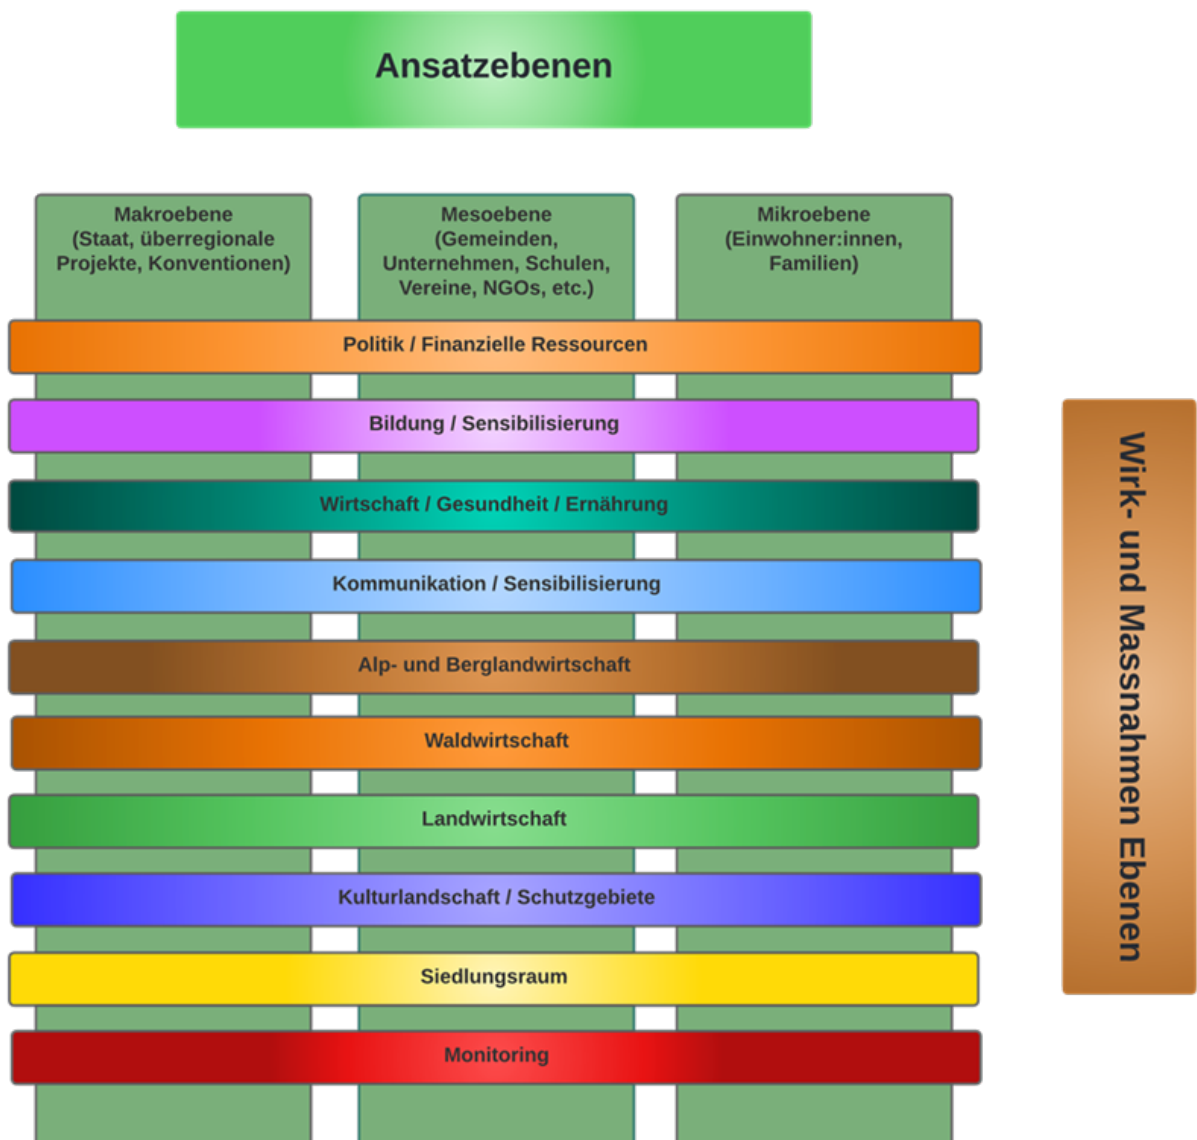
Ansatzebenen

Makroebene (Staat, überregionale Projekte, Konventionen)

Mesoebene (Gemeinden, Unternehmen, Schulen, Vereine, NGOs, etc.)

Mikroebene (Einwohner:innen, Familien)

Politik / Finanzielle Ressourcen

Bildung / Sensibilisierung

Wirtschaft / Gesundheit / Ernährung

Kommunikation / Sensibilisierung

Alp- und Berglandwirtschaft

Waldwirtschaft

Landwirtschaft

Kulturlandschaft / Schutzgebiete

Siedlungsraum

Monitoring

Wirk- und Massnahmen Ebenen